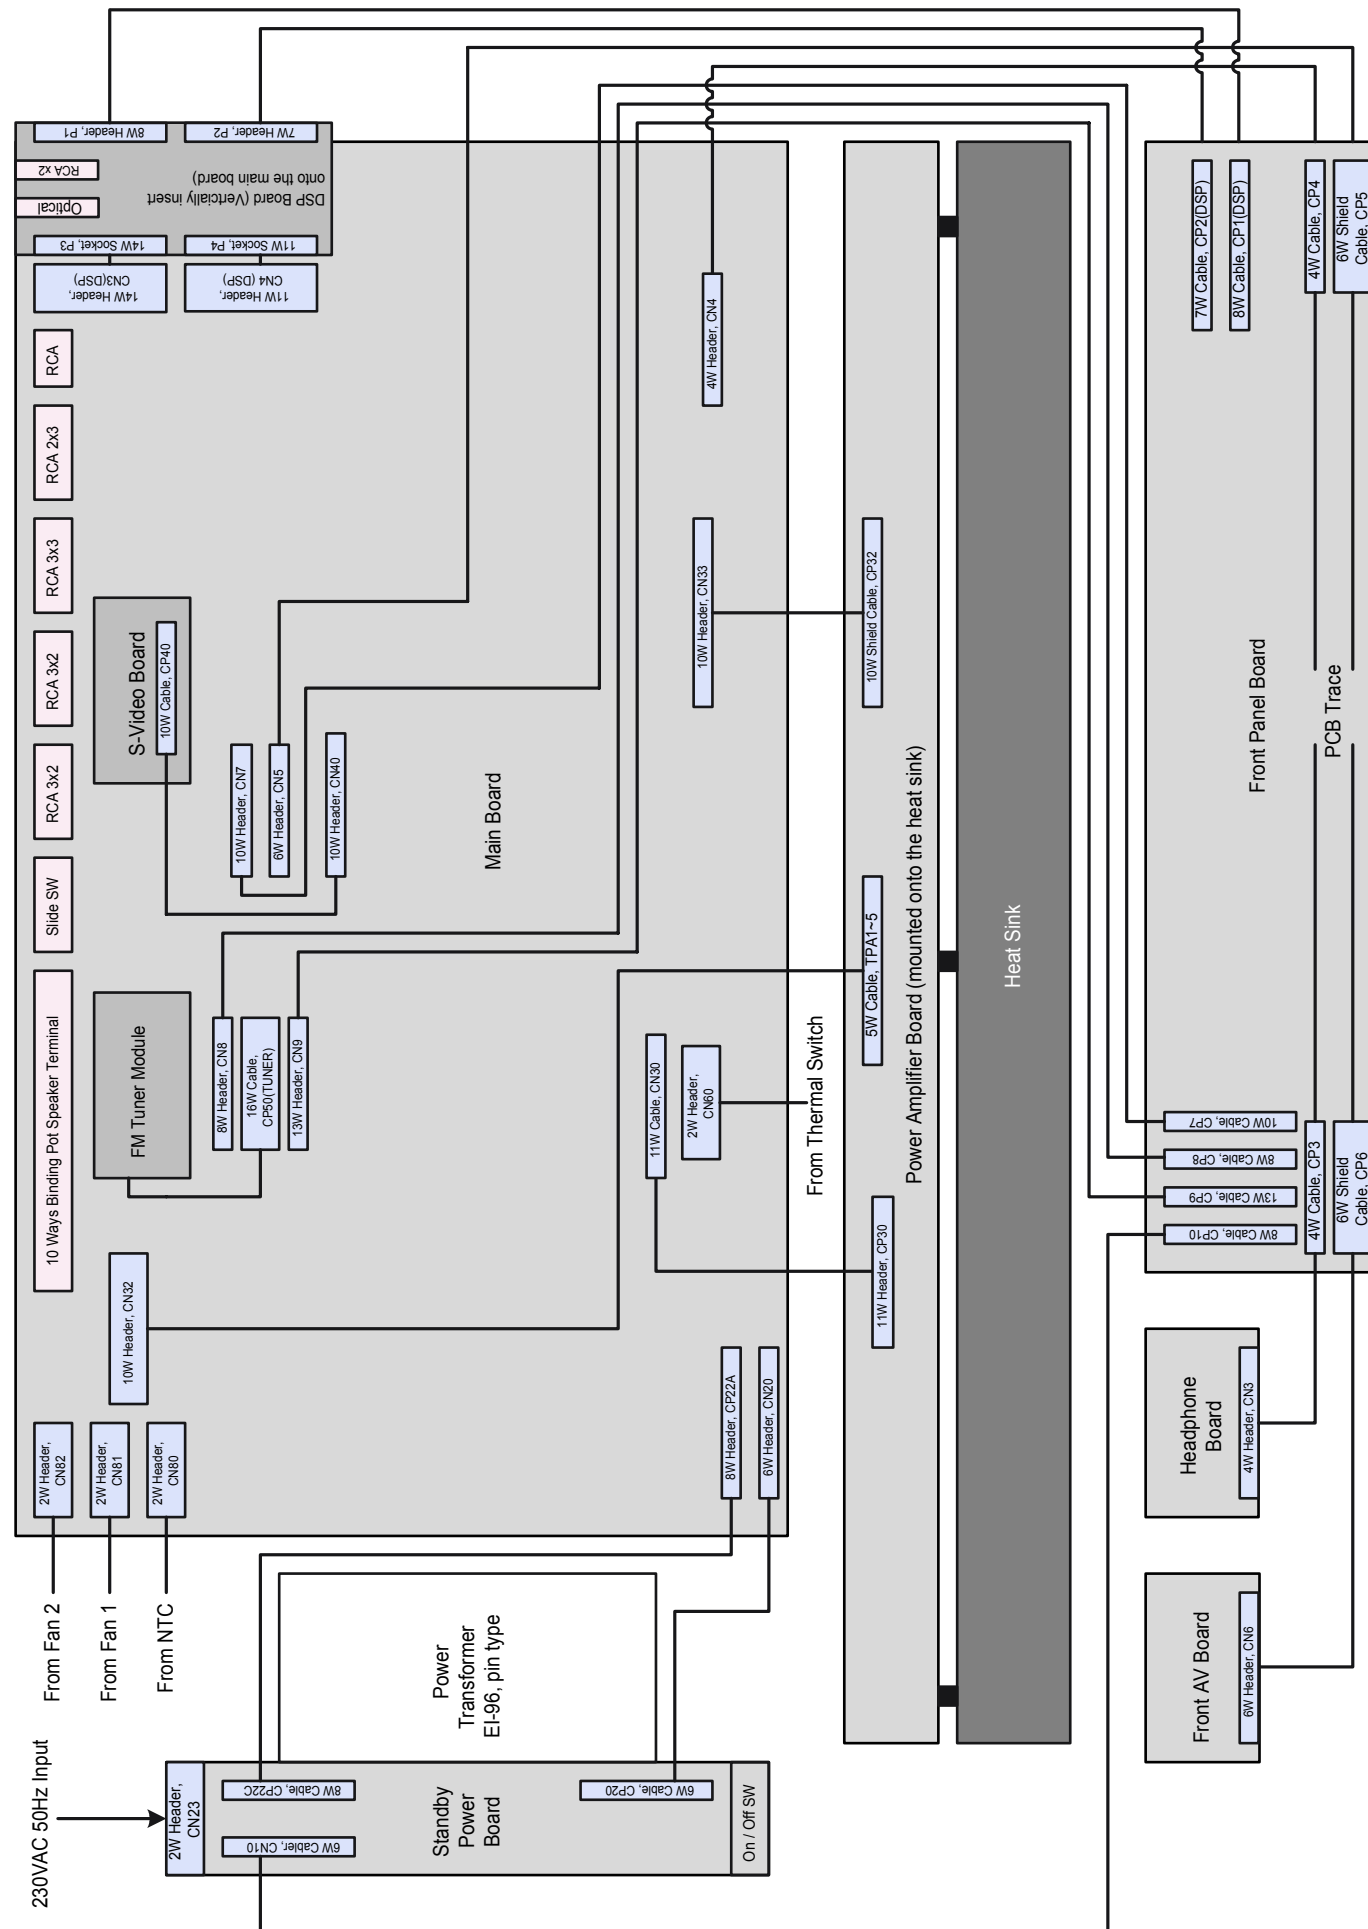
8W Header, P1
7W Header, P2
RCA x2
Optical
DSP Board (Vertically insert onto the main board)
14W Socket, P3
11W Socket, P4
14W Header, CN3(DSP)
11W Header, CN4 (DSP)
RCA
RCA 2x3
RCA 3x3
RCA 3x2
RCA 3x2
Slide SW
10 Ways Binding Pot Speaker Terminal
S-Video Board
10W Cable, CP40
10W Header, CN7
6W Header, CN5
10W Header, CN40
Main Board
FM Tuner Module
8W Header, CN8
16W Cable, CP50(TUNER)
13W Header, CN9
10W Header, CN32
2W Header, CN82
2W Header, CN81
2W Header, CN80
4W Header, CN4
10W Header, CN33
11W Cable, CN30
2W Header, CN60
8W Header, CP22A
6W Header, CN20
From Thermal Switch
10W Shield Cable, CP32
5W Cable, TPA1~5
11W Header, CP30
Power Amplifier Board (mounted onto the heat sink)
Heat Sink
7W Cable, CP2(DSP)
8W Cable, CP1(DSP)
4W Cable, CP4
6W Shield Cable, CP5
Front Panel Board
PCB Trace
10W Cable, CP7
8W Cable, CP8
13W Cable, CP9
8W Cable, CP10
4W Cable, CP3
6W Shield Cable, CP6
Headphone Board
4W Header, CN3
Front AV Board
6W Header, CN6
From Fan 2
From Fan 1
From NTC
Power Transformer EI-96, pin type
230VAC 50Hz Input
2W Header, CN23
8W Cable, CP22C
6W Cable, CN10
Standby Power Board
6W Cable, CP20
On / Off SW